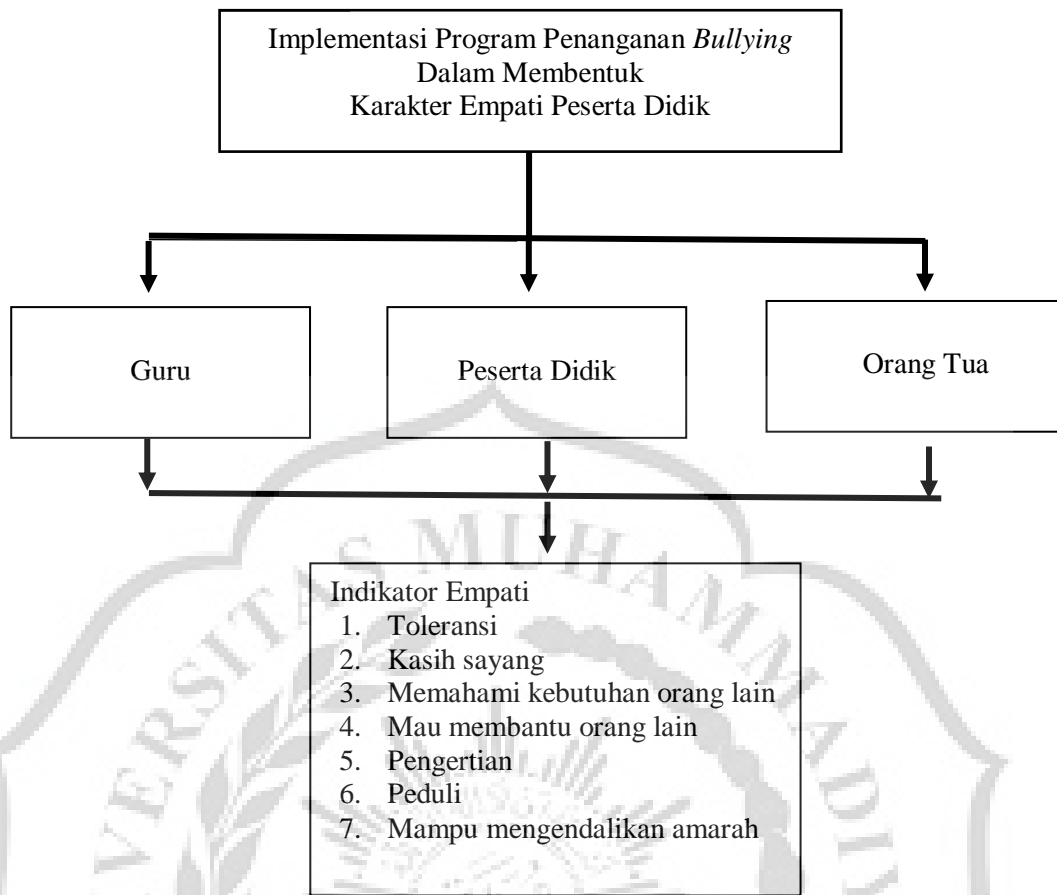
Implementasi Program Penanganan *Bullying* Dalam Membentuk Karakter Empati Peserta Didik

Guru

Peserta Didik

Orang Tua

Indikator Empati
1. Toleransi
2. Kasih sayang
3. Memahami kebutuhan orang lain
4. Mau membantu orang lain
5. Pengertian
6. Peduli
7. Mampu mengendalikan amarah